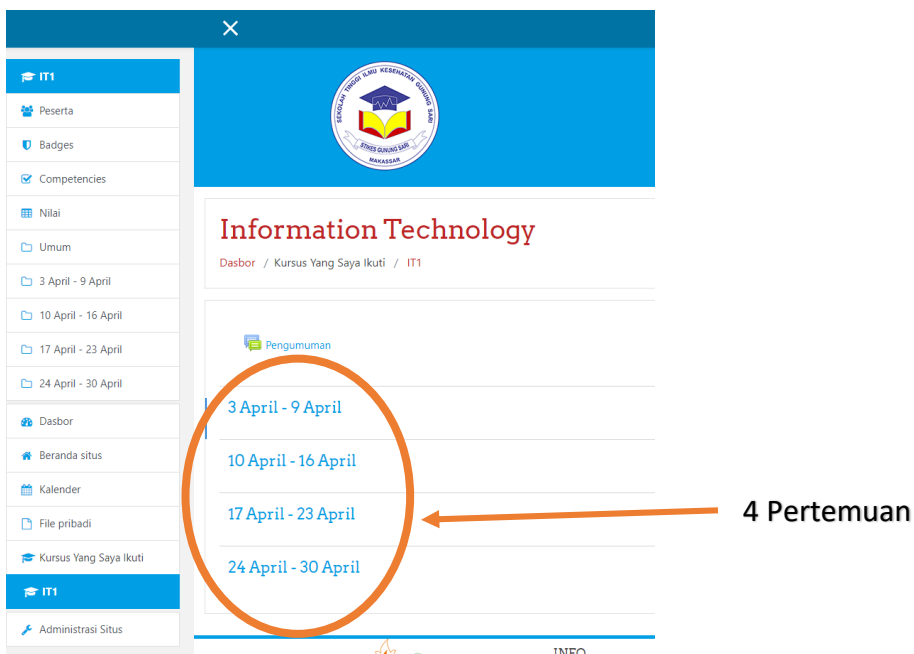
IT1
Peserta
Badges
Competencies
Nilai
Umum
3 April - 9 April
10 April - 16 April
17 April - 23 April
24 April - 30 April
Dasbor
Beranda situs
Kalender
File pribadi
Kursus Yang Saya Ikuti
IT1
Administrasi Situs

SEKOLAH TINGGI ILMU KESEHATAN GUNUNG SARI
STIKES GUNUNG SARI
MAKASSAR

Information Technology
Dasbor / Kursus Yang Saya Ikuti / IT1

Pengumuman
3 April - 9 April
10 April - 16 April
17 April - 23 April
24 April - 30 April

4 Pertemuan

INFO